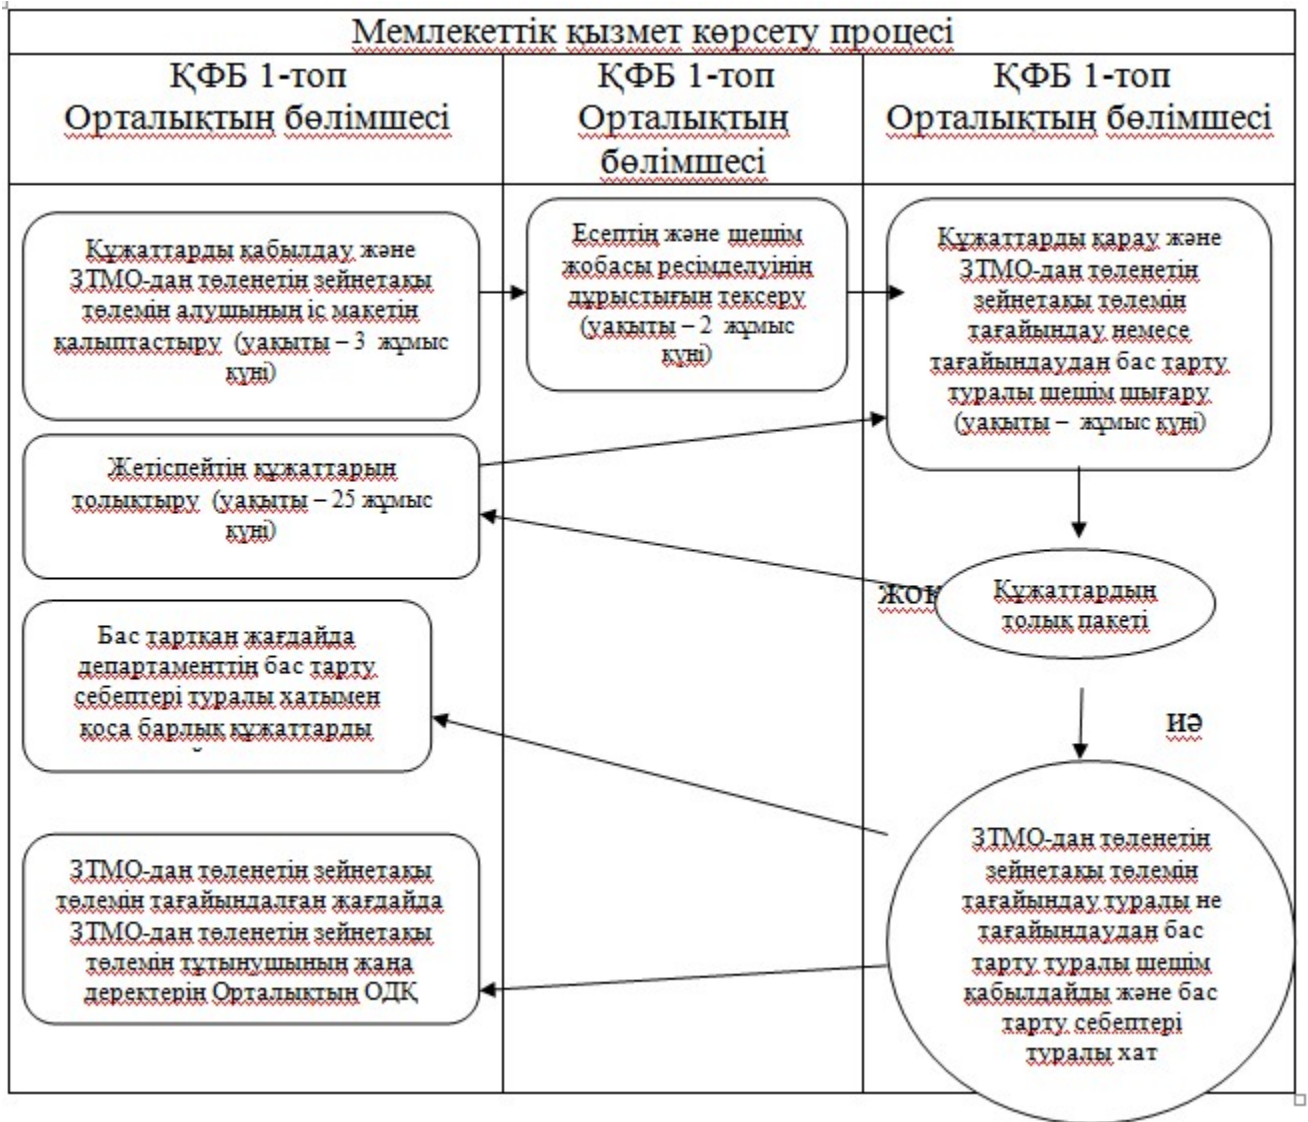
Мемлекеттік қызмет көрсету процесі

| ҚФБ 1-топ Орталықтың бөлімшесі | ҚФБ 1-топ Орталықтың бөлімшесі | ҚФБ 1-топ Орталықтың бөлімшесі |
|---|---|---|

Құжаттарды қабылдау және ЗТМО-дан төленетін зейнетақы төлемін алушының іс макетін қалыптастыру (уақыты – 3 жұмыс күні)

Есептің және шешім жобасы ресімделуінің дұрыстығын тексеру (уақыты – 2 жұмыс күні)

Құжаттарды қарау және ЗТМО-дан төленетін зейнетақы төлемін тағайындау немесе тағайындаудан бас тарту туралы шешім шығару (уақыты – жұмыс күні)

Жетіспейтін құжаттарын толықтыру (уақыты – 25 жұмыс күні)

жоқ

Құжаттардың толық пакеті

иә

Бас тартқан жағдайда департаменттің бас тарту себептері туралы хатымен қоса барлық құжаттарды

ЗТМО-дан төленетін зейнетақы төлемін тағайындау туралы не тағайындаудан бас тарту туралы шешім қабылдайды және бас тарту себептері туралы хат

ЗТМО-дан төленетін зейнетақы төлемін тағайындалған жағдайда ЗТМО-дан төленетін зейнетақы төлемін тұтынушының жаңа деректерін Орталықтың ОДҚ